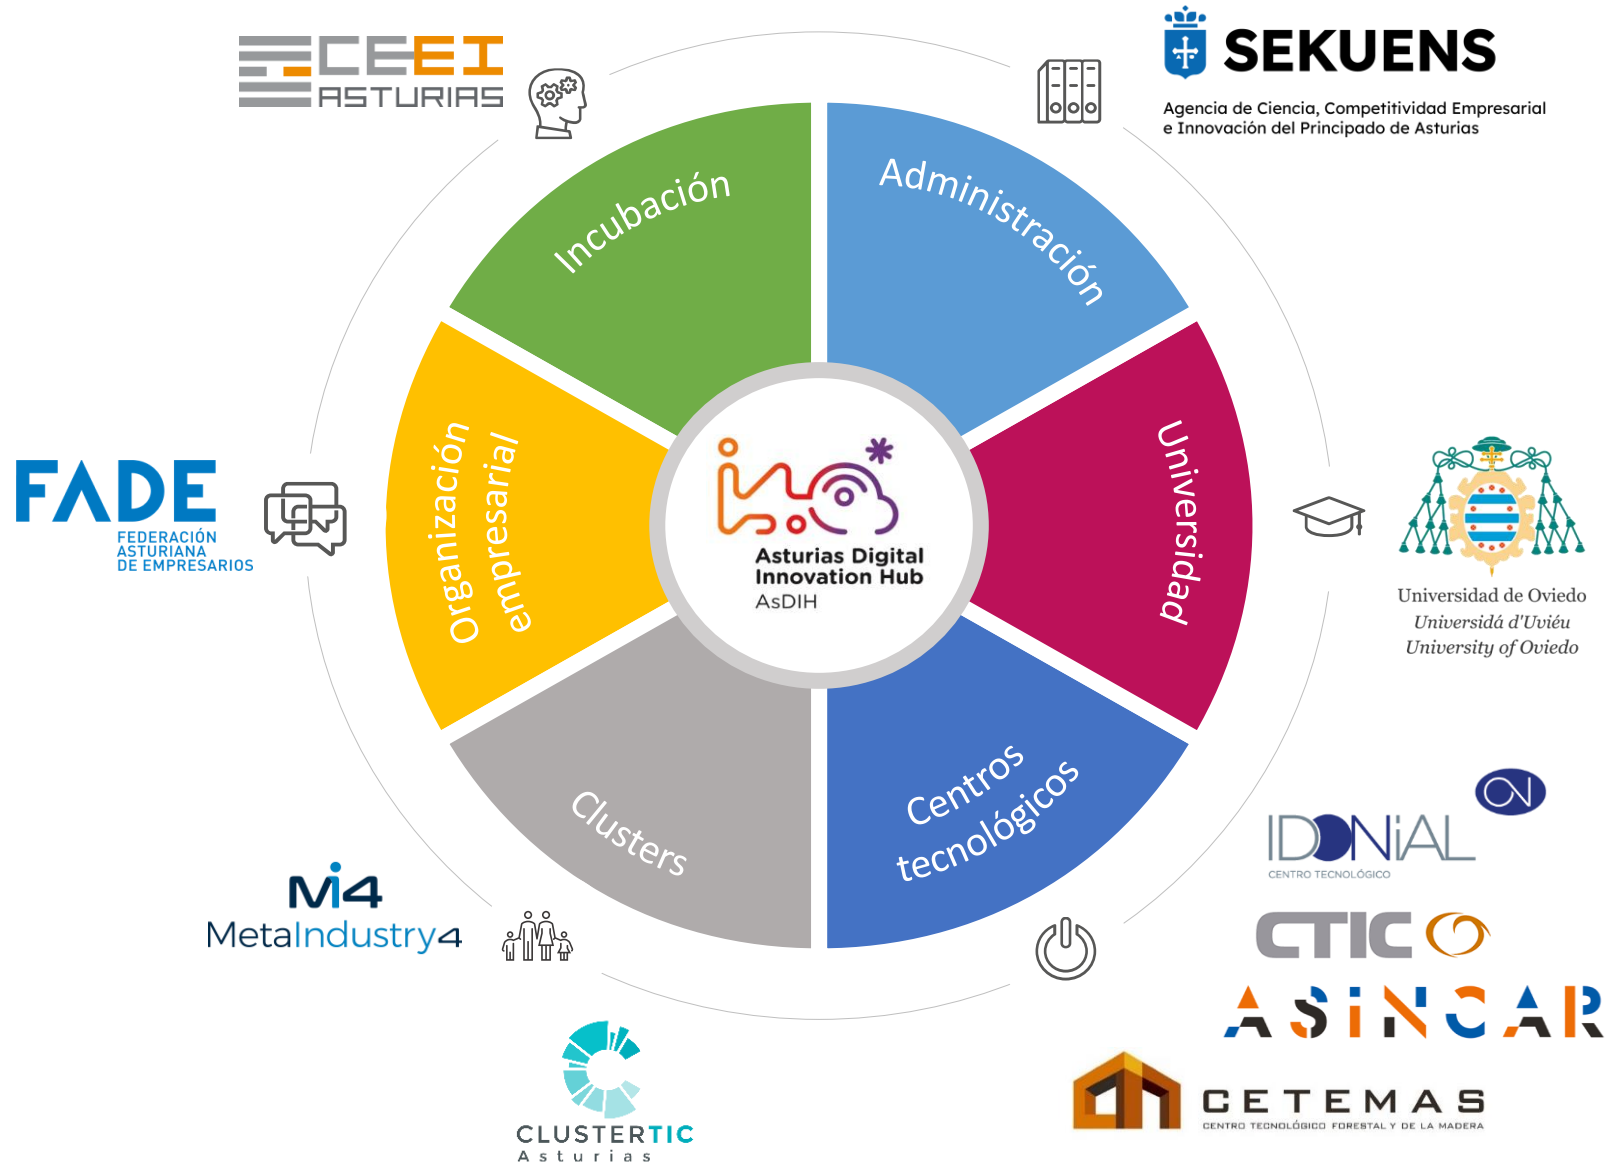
CEEI ASTURIAS

SEKUENS
Agencia de Ciencia, Competitividad Empresarial e Innovación del Principado de Asturias

Incubación

Administración

Organización empresarial

Asturias Digital Innovation Hub
AsDIH

Universidad

FADE
FEDERACIÓN ASTURIANA DE EMPRESARIOS

Universidad de Oviedo
Universidá d'Uviéu
University of Oviedo

Clusters

Centros tecnológicos

IDONiAL
CENTRO TECNOLÓGICO

Mi4
MetalIndustry4

CTIC

ASINCAR

CETEMAS
CENTRO TECNOLÓGICO FORESTAL Y DE LA MADERA

CLUSTERTIC
Asturias